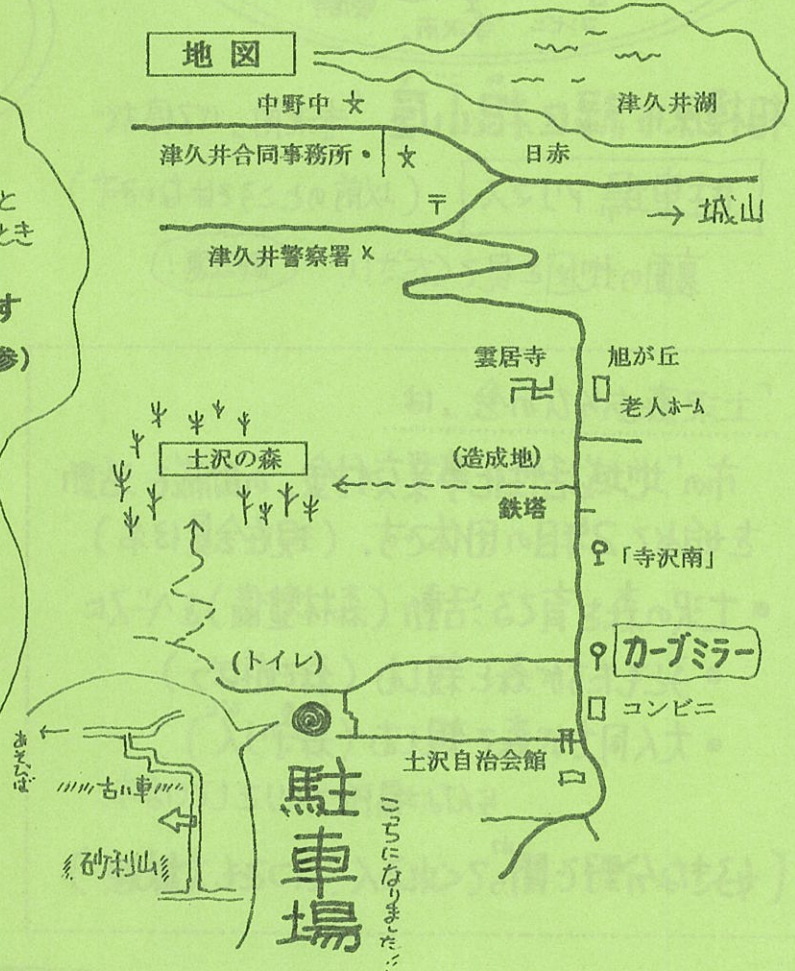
地図

中野中

津久井湖

津久井合同事務所

日赤

城山

津久井警察署

と
とき

す
参)

雲居寺

旭が丘

老人ホーム

土沢の森

(造成地)

鉄塔

「寺沢南」

カーブミラー

(トイレ)

コンビニ

土沢自治会館

あそびば

古い車

砂利山

駐車場

ここになりました